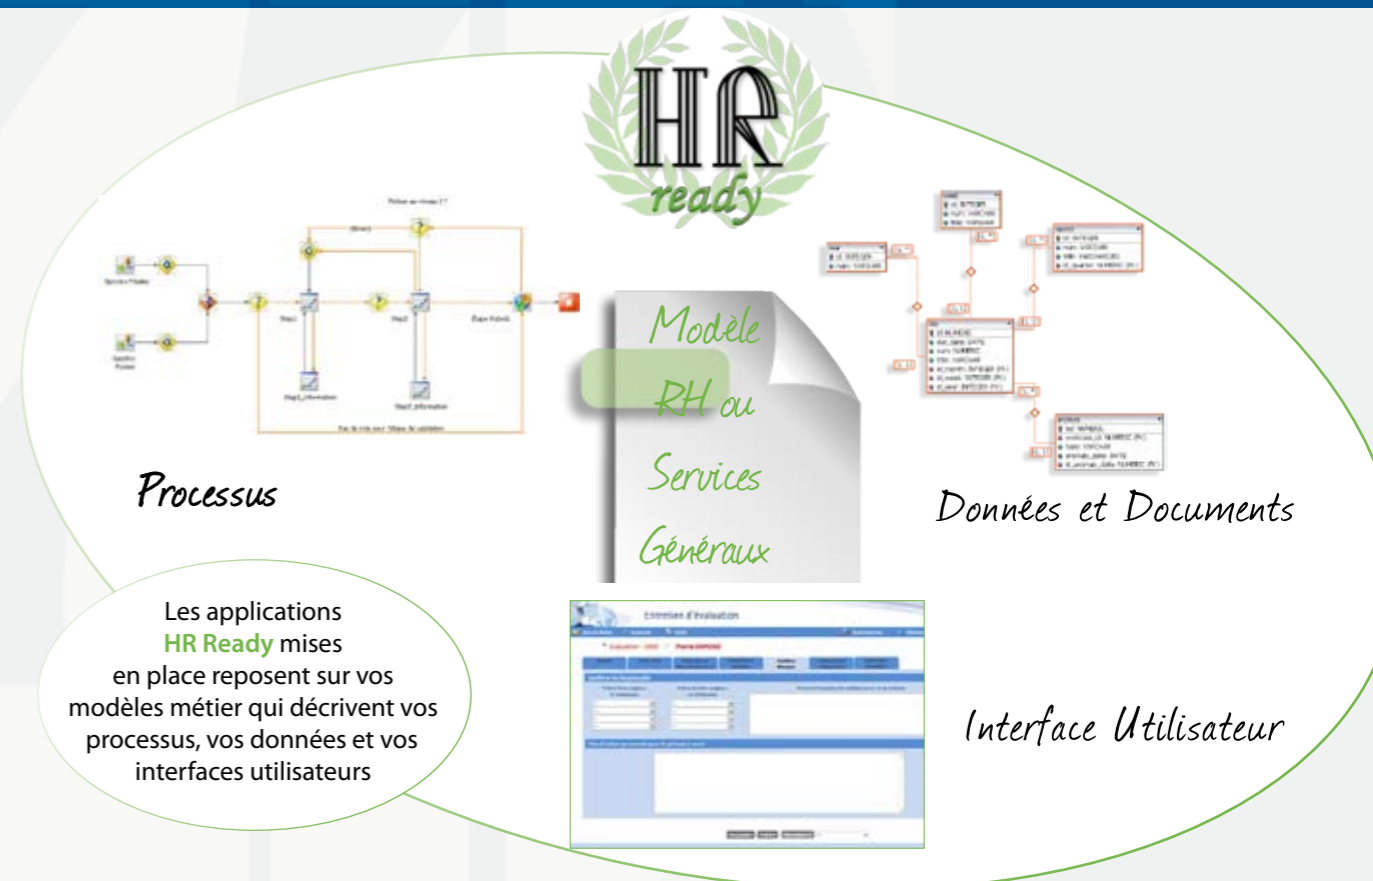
HR
ready

Processus

Modèle RH ou Services Généraux

Données et Documents

Les applications HR Ready mises en place reposent sur vos modèles métier qui décrivent vos processus, vos données et vos interfaces utilisateurs

Entretien d'évaluation

Interface Utilisateur